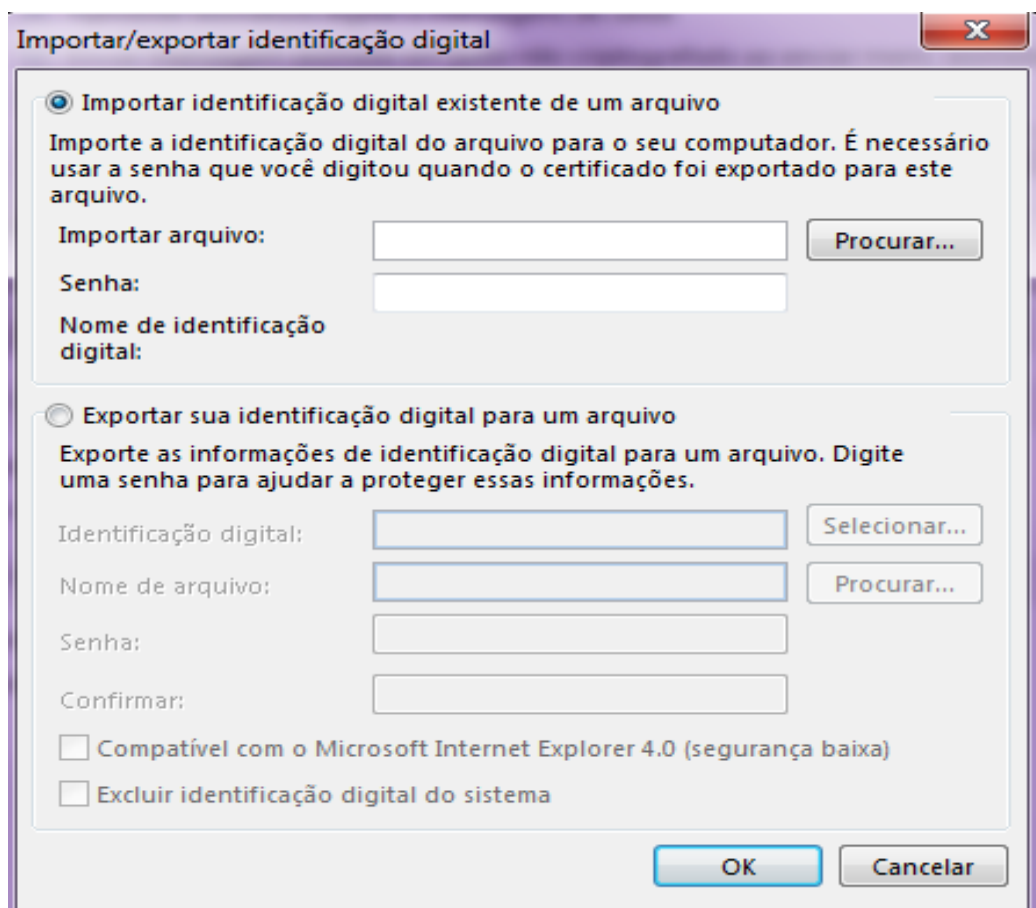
Importar/exportar identificação digital

X

Importar identificação digital existente de um arquivo

Importe a identificação digital do arquivo para o seu computador. É necessário usar a senha que você digitou quando o certificado foi exportado para este arquivo.

Importar arquivo:

Procurar...

Senha:

Nome de identificação digital:

Exportar sua identificação digital para um arquivo

Exporte as informações de identificação digital para um arquivo. Digite uma senha para ajudar a proteger essas informações.

Identificação digital:

Selecionar...

Nome de arquivo:

Procurar...

Senha:

Confirmar:

Compatível com o Microsoft Internet Explorer 4.0 (segurança baixa)

Excluir identificação digital do sistema

OK

Cancelar